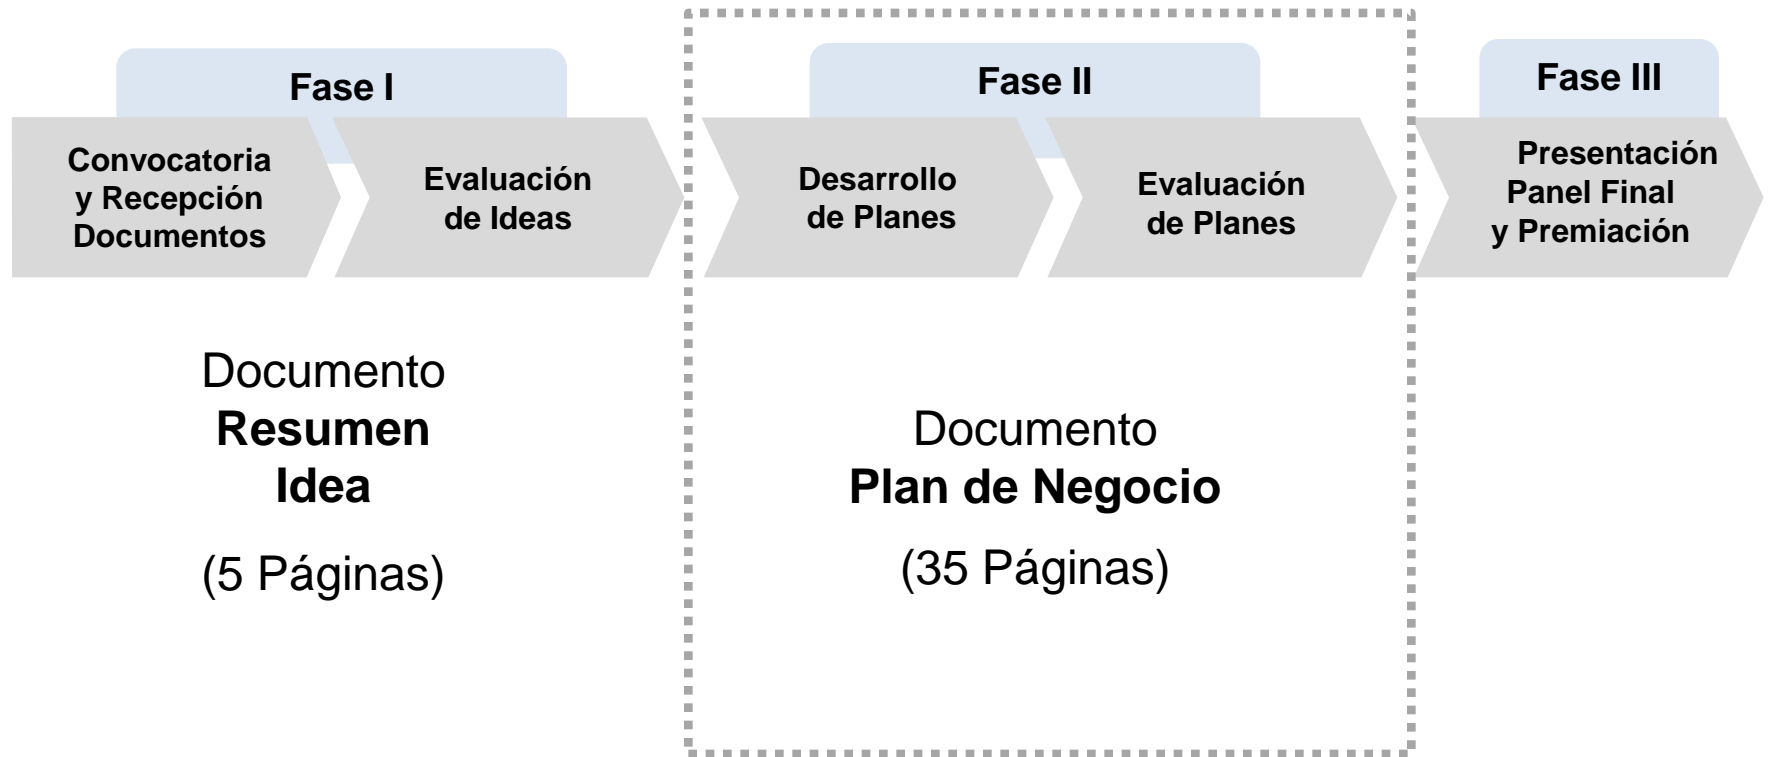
Fase I

Convocatoria y Recepción Documentos

Evaluación de Ideas

Fase II

Desarrollo de Planes

Evaluación de Planes

Fase III

Presentación Panel Final y Premiación

Documento
**Resumen Idea**

(5 Páginas)

Documento
**Plan de Negocio**

(35 Páginas)